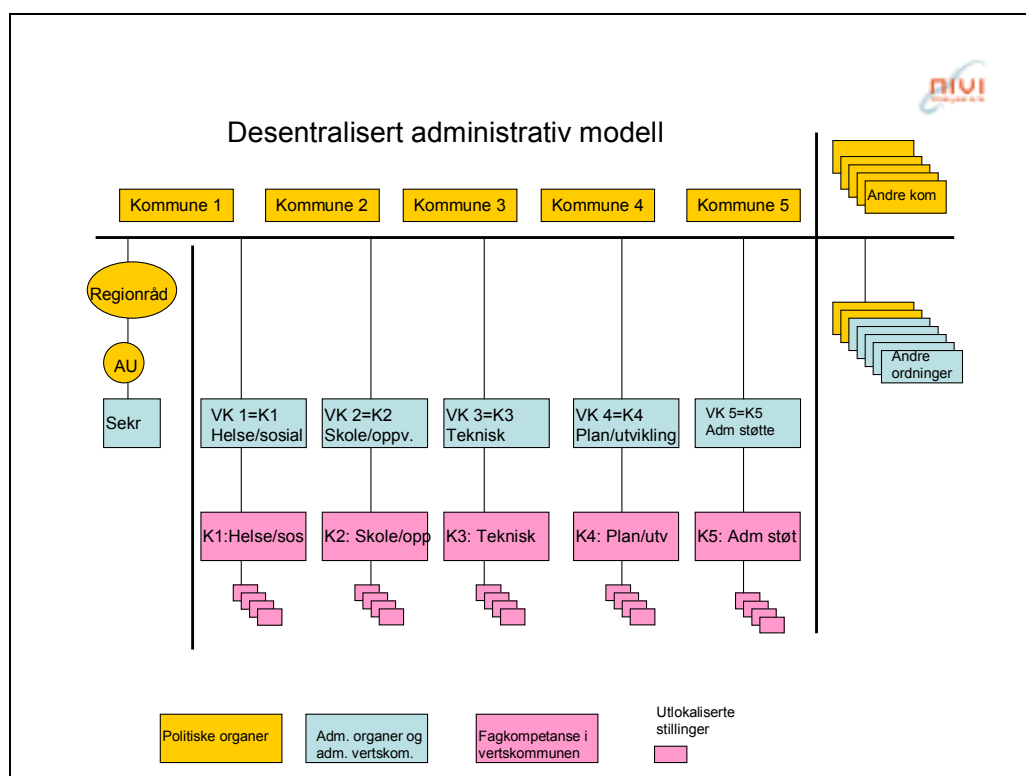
nivi

Desentralisert administrativ modell

Kommune 1
Kommune 2
Kommune 3
Kommune 4
Kommune 5

Andre kom

Regionråd

AU

Sekr

Andre ordninger

VK 1=K1 Helse/sosial
VK 2=K2 Skole/oppv.
VK 3=K3 Teknisk
VK 4=K4 Plan/utvikling
VK 5=K5 Adm støtte

K1:Helse/sos
K2: Skole/opp
K3: Teknisk
K4: Plan/utv
K5: Adm støt

Politiske organer
Adm. organer og adm. vertskom.
Fagkompetanse i vertskommunen
Utlokaliserte stillinger